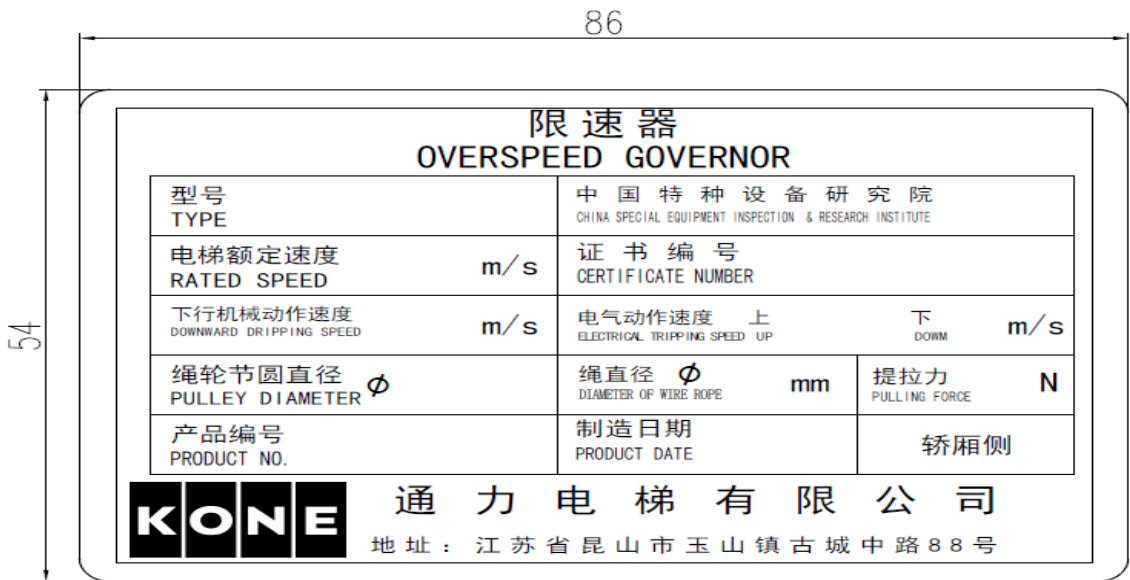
86

54

限速器
OVERSPEED GOVERNOR

| 型号 TYPE | 中国特种设备研究院 CHINA SPECIAL EQUIPMENT INSPECTION & RESEARCH INSTITUTE | |
|---|---|---|
| 电梯额定速度 RATED SPEED m/s | 证书编号 CERTIFICATE NUMBER | |
| 下行机械动作速度 DOWNWARD DRIPPING SPEED m/s | 电气动作速度 上 ELECTRICAL TRIPPING SPEED UP 下 DOWM m/s | |
| 绳轮节圆直径 PULLEY DIAMETER $\phi$ | 绳直径 $\phi$ DIAMETER OF WIRE ROPE mm | 提拉力 PULLING FORCE N |
| 产品编号 PRODUCT NO. | 制造日期 PRODUCT DATE | 轿厢侧 |

KONE 通力电梯有限公司
地址：江苏省昆山市玉山镇古城中路88号